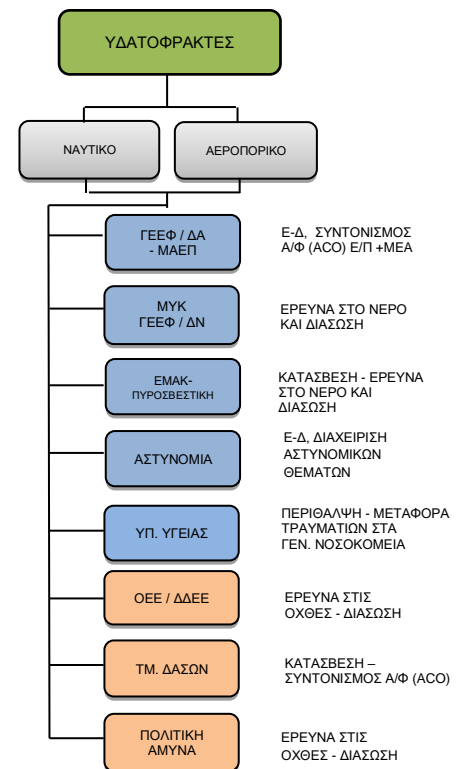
ΥΔΑΤΟΦΡΑΚΤΕΣ

ΝΑΥΤΙΚΟ

ΑΕΡΟΠΟΡΙΚΟ

ΓΕΕΦ / ΔΑ - ΜΑΕΠ

Ε-Δ, ΣΥΝΤΟΝΙΣΜΟΣ Α/Φ (ACO) Ε/Π +ΜΕΑ

ΜΥΚ ΓΕΕΦ / ΔΝ

ΕΡΕΥΝΑ ΣΤΟ ΝΕΡΟ ΚΑΙ ΔΙΑΣΩΣΗ

ΕΜΑΚ-ΠΥΡΟΣΒΕΣΤΙΚΗ

ΚΑΤΑΣΒΕΣΗ - ΕΡΕΥΝΑ ΣΤΟ ΝΕΡΟ ΚΑΙ ΔΙΑΣΩΣΗ

ΑΣΤΥΝΟΜΙΑ

Ε-Δ, ΔΙΑΧΕΙΡΙΣΗ ΑΣΤΥΝΟΜΙΚΩΝ ΘΕΜΑΤΩΝ

ΥΠ. ΥΓΕΙΑΣ

ΠΕΡΙΘΑΛΨΗ - ΜΕΤΑΦΟΡΑ ΤΡΑΥΜΑΤΙΩΝ ΣΤΑ ΓΕΝ. ΝΟΣΟΚΟΜΕΙΑ

ΟΕΕ / ΔΔΕΕ

ΕΡΕΥΝΑ ΣΤΙΣ ΟΧΘΕΣ - ΔΙΑΣΩΣΗ

ΤΜ. ΔΑΣΩΝ

ΚΑΤΑΣΒΕΣΗ – ΣΥΝΤΟΝΙΣΜΟΣ Α/Φ (ACO)

ΠΟΛΙΤΙΚΗ ΑΜΥΝΑ

ΕΡΕΥΝΑ ΣΤΙΣ ΟΧΘΕΣ - ΔΙΑΣΩΣΗ